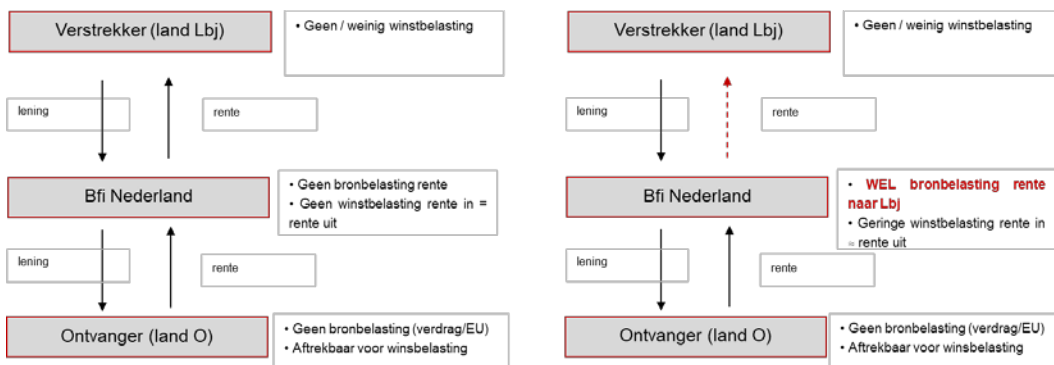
Verstrekker (land Lbj)

• Geen / weinig winstbelasting

lening

rente

Bfi Nederland

• Geen bronbelasting rente
• Geen winstbelasting rente in = rente uit

lening

rente

Ontvanger (land O)

• Geen bronbelasting (verdrag/EU)
• Aftrekbaar voor winsbelasting

Verstrekker (land Lbj)

• Geen / weinig winstbelasting

lening

rente

Bfi Nederland

• WEL bronbelasting rente naar Lbj
• Geringe winstbelasting rente in ≈ rente uit

lening

rente

Ontvanger (land O)

• Geen bronbelasting (verdrag/EU)
• Aftrekbaar voor winsbelasting